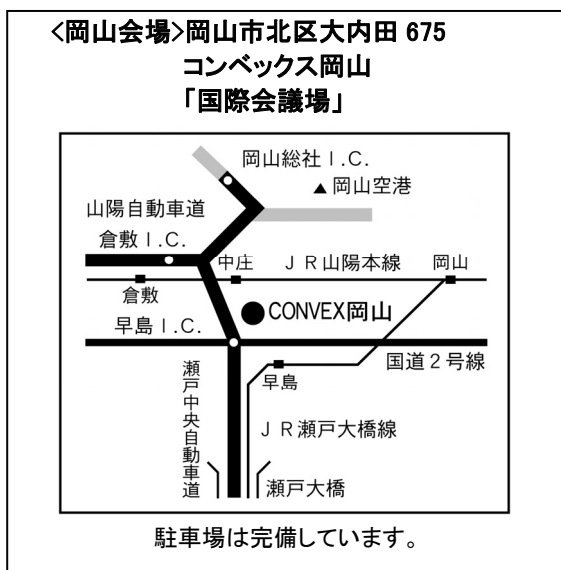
<岡山会場>岡山市北区大内田 675
コンベックス岡山
「国際会議場」

岡山総社 I.C.
▲岡山空港
山陽自動車道
倉敷 I.C.
中庄
ＪＲ山陽本線
岡山
倉敷
●CONVEX岡山
早島 I.C.
国道２号線
瀬戸中央自動車道
早島
ＪＲ瀬戸大橋線
瀬戸大橋

駐車場は完備しています。